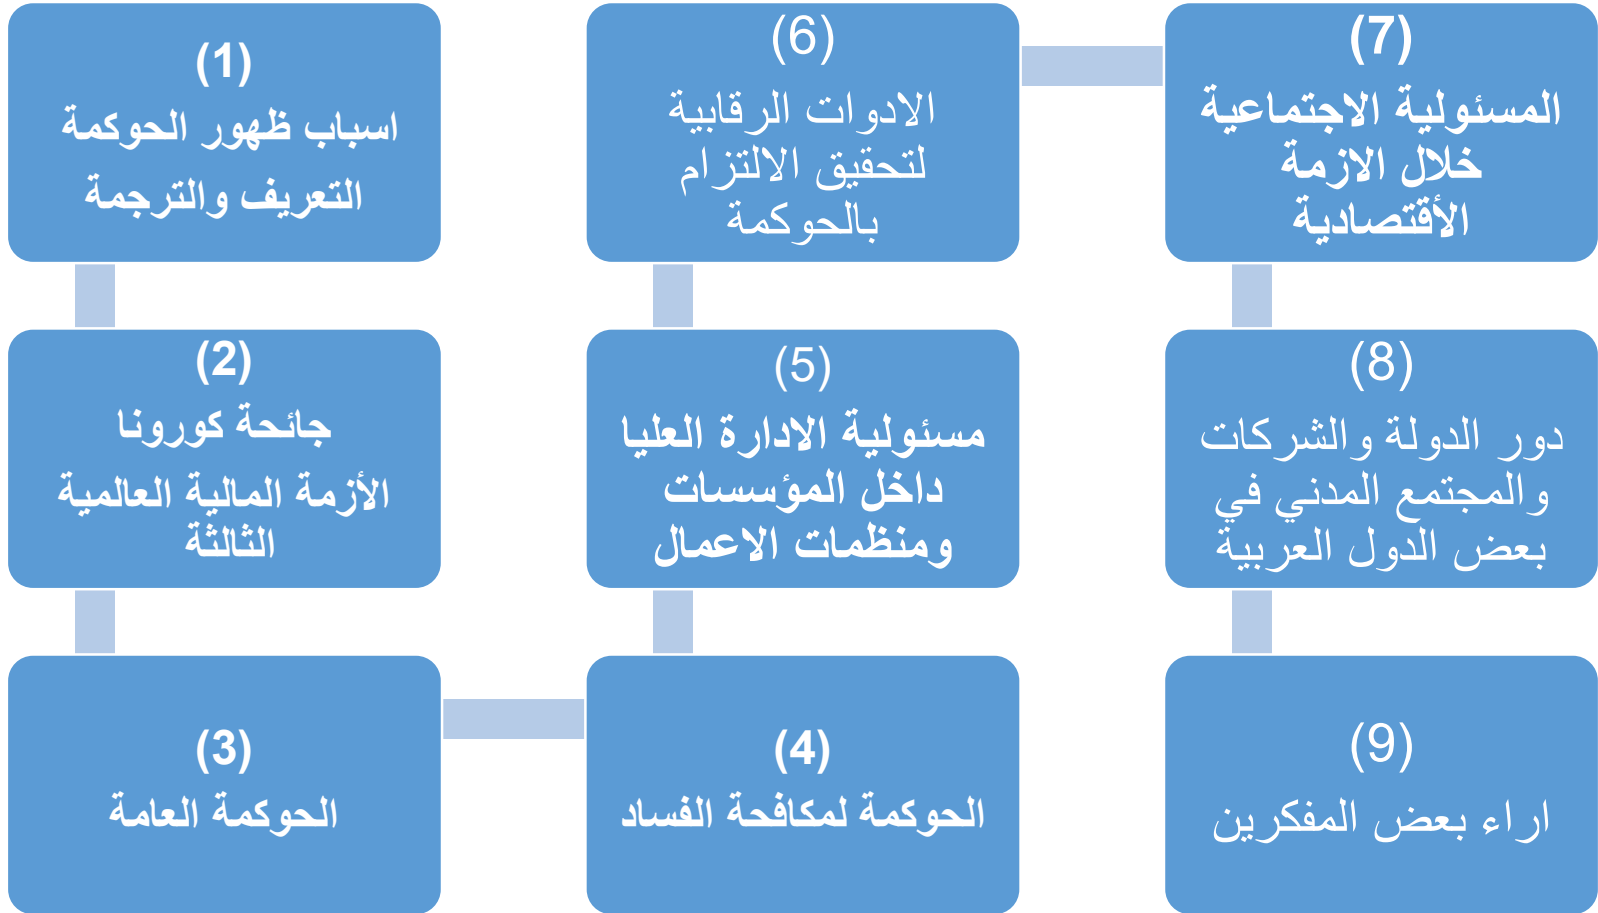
(1)
اسباب ظهور الحوكمة
التعريف والترجمة

(2)
جائحة كورونا
الأزمة المالية العالمية
الثالثة

(3)
الحوكمة العامة

(4)
الحوكمة لمكافحة الفساد

(5)
مسئولية الادارة العليا
داخل المؤسسات
ومنظمات الاعمال

(6)
الادوات الرقابية
لتحقيق الالتزام
بالحوكمة

(7)
المسئولية الاجتماعية
خلال الازمة
الأقتصادية

(8)
دور الدولة والشركات
والمجتمع المدني في
بعض الدول العربية

(9)
اراء بعض المفكرين